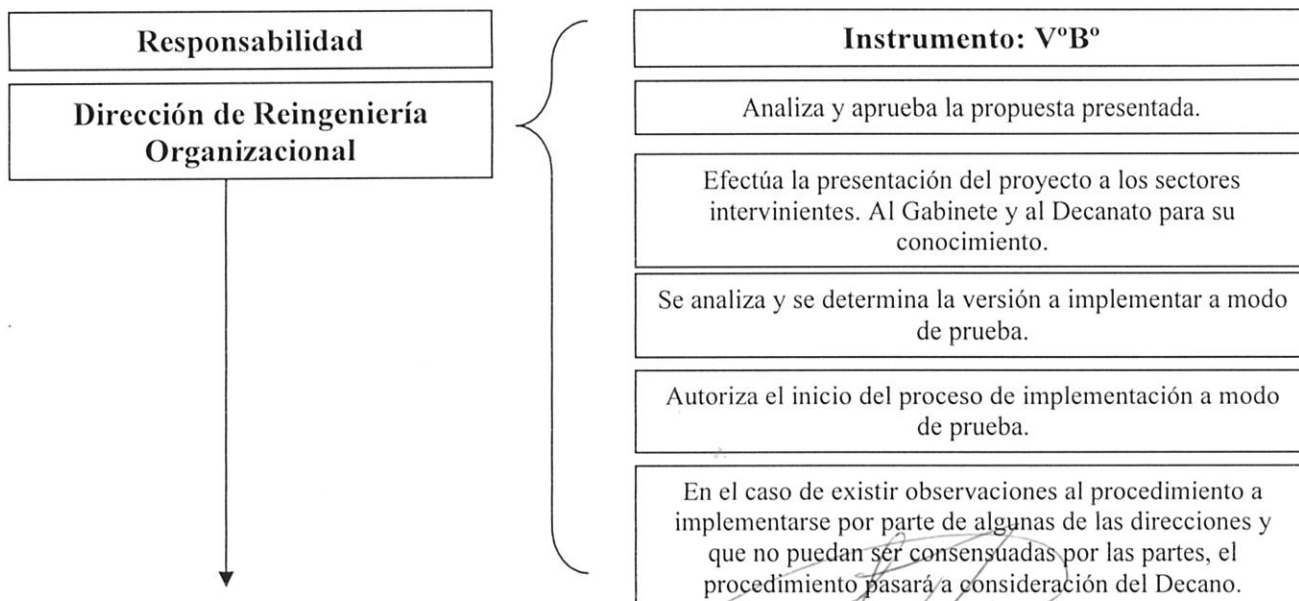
Responsabilidad

Dirección de Reingeniería Organizacional

Instrumento: VºBº

Analiza y aprueba la propuesta presentada.

Efectúa la presentación del proyecto a los sectores intervinientes. Al Gabinete y al Decanato para su conocimiento.

Se analiza y se determina la versión a implementar a modo de prueba.

Autoriza el inicio del proceso de implementación a modo de prueba.

En el caso de existir observaciones al procedimiento a implementarse por parte de algunas de las direcciones y que no puedan ser consensuadas por las partes, el procedimiento pasará a consideración del Decano.